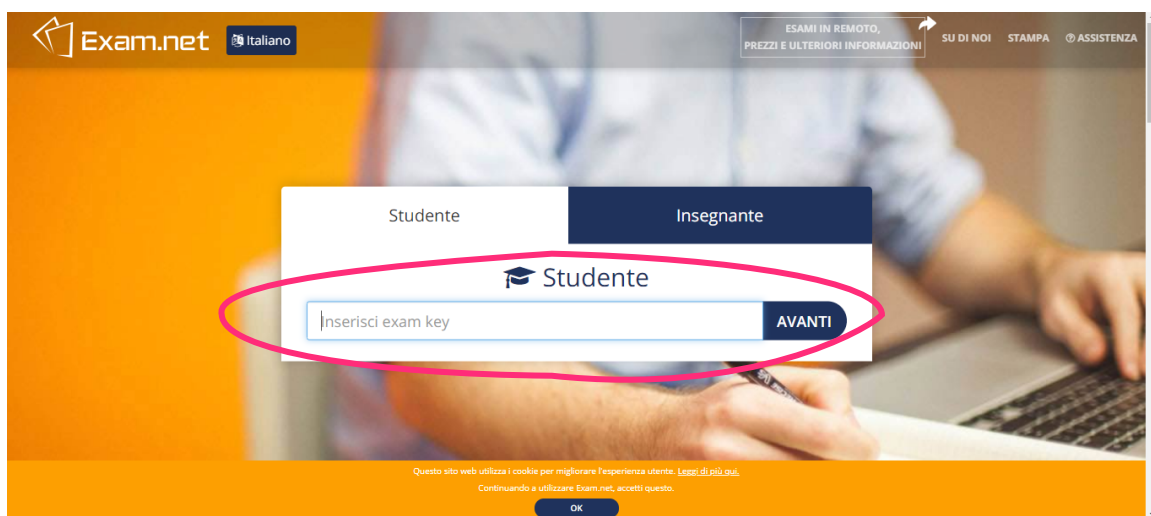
Exam.net Italiano

ESAMI IN REMOTO, PREZZI E ULTERIORI INFORMAZIONI

SU DI NOI STAMPA ASSISTENZA

Studente

Insegnante

Studente

Inserisci exam key

AVANTI

Questo sito web utilizza i cookie per migliorare l'esperienza utente. Leggi di più qui.

Continuando a utilizzare Exam.net, accetti questo.

OK